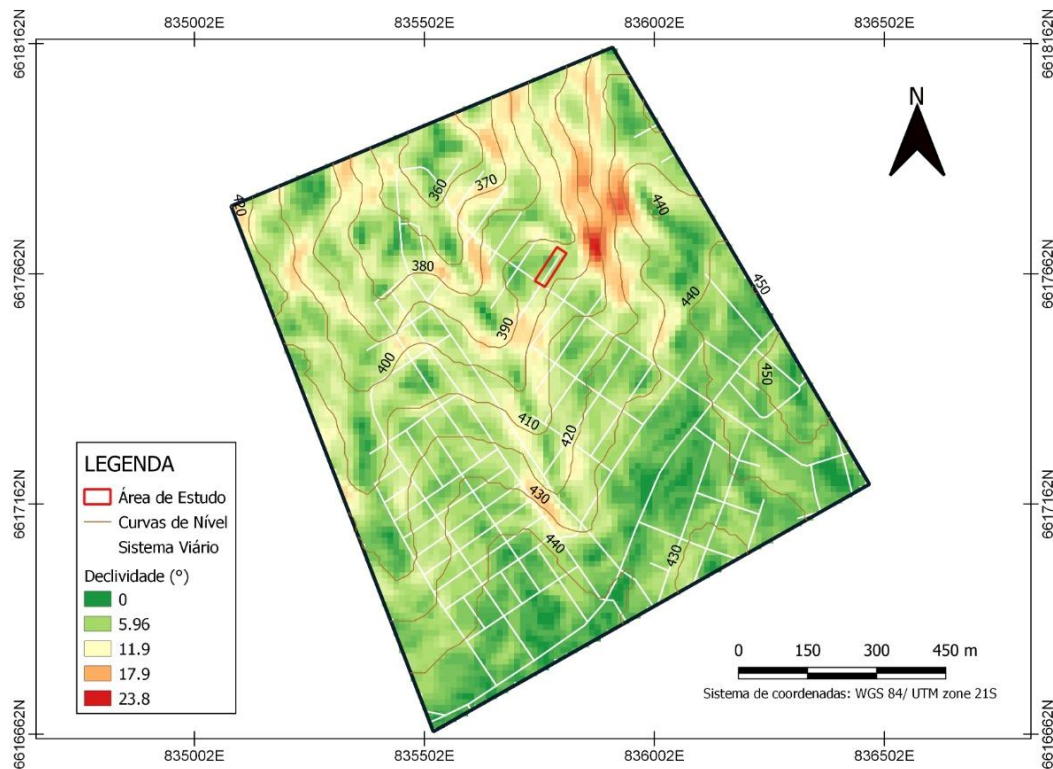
835002E 835502E 836002E 836502E

6618162N 6617662N 6617162N 6616662N

6618162N 6617662N 6617162N 6616662N

N

420 360 370 380 390 400 410 420 430 440 430 440 440 450 450

LEGENDA
Área de Estudo
Curvas de Nível
Sistema Viário
Declividade (°)
0
5.96
11.9
17.9
23.8

0 150 300 450 m
Sistema de coordenadas: WGS 84/ UTM zone 21S

835002E 835502E 836002E 836502E